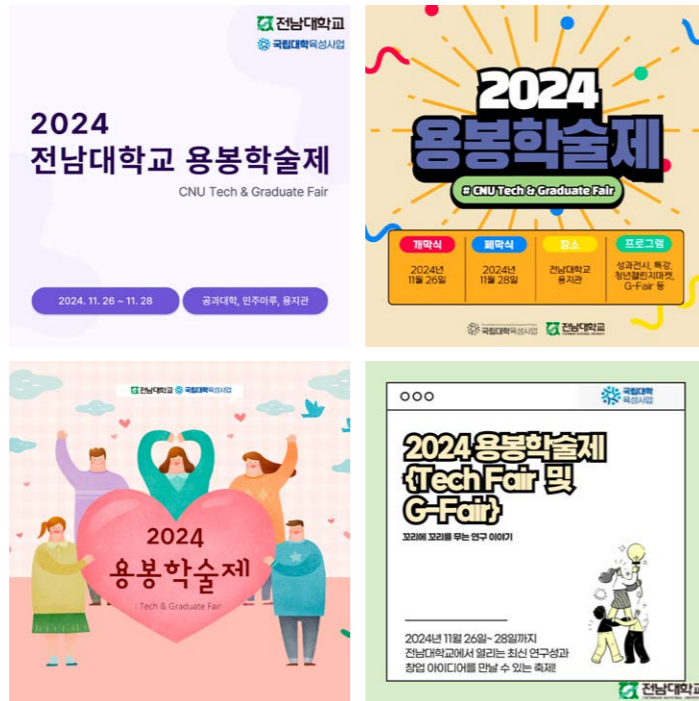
전남대학교
국립대학육성사업

2024
전남대학교 용봉학술제
CNU Tech & Graduate Fair

2024. 11. 26 ~ 11. 28
공과대학, 민주마루, 용지관

2024
용봉학술제
# CNU Tech & Graduate Fair

| 개막식 | 폐막식 | 장소 | 프로그램 |
|---|---|---|---|
| 2024년 11월 26일 | 2024년 11월 28일 | 전남대학교 용지관 | 성과전시, 특강 청년챌린지마켓, G-Fair 등 |

국립대학육성사업 전남대학교

전남대학교 국립대학육성사업

2024
용봉학술제
: Tech & Graduate Fair

국립대학육성사업

2024 용봉학술제 {Tech Fair 및 G-Fair}
꼬리에 꼬리를 무는 연구 이야기

2024년 11월 26일~28일까지
전남대학교에서 열리는 최신 연구성과
창업 아이디어를 만날 수 있는 축제!

전남대학교